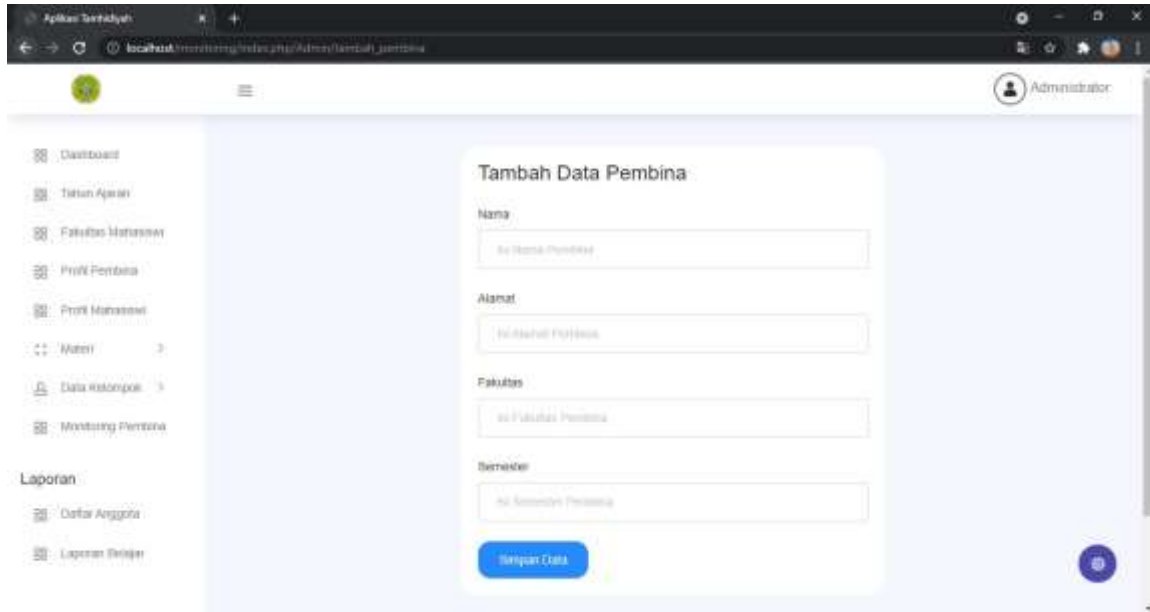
Aplikasi Tarbiyah

localhost/monitoring/index.php/Admin/tambah_pembina

Administrator

Dashboard

Tahun Ajaran

Fakultas Mahasiswa

Profil Pembina

Profil Mahasiswa

Materi

Data Kelompok

Monitoring Pembina

Laporan

Daftar Anggota

Laporan Belajar

Tambah Data Pembina

Nama

Isi Nama Pembina

Alamat

Isi Alamat Pembina

Fakultas

Isi Fakultas Pembina

Semester

Isi Semester Pembina

Simpan Data